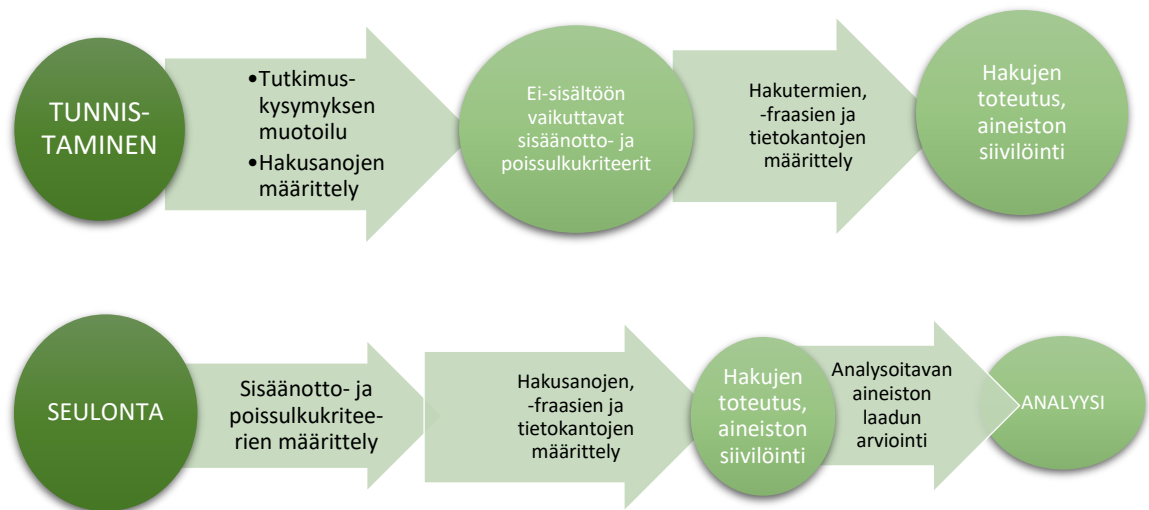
TUNNIS-TAMINEN

•Tutkimus-kysymyksen muotoilu
•Hakusanojen määrittely

Ei-sisältöön vaikuttavat sisäänotto- ja poissulkukriteerit

Hakutermien, -fraasien ja tietokantojen määrittely

Hakujen toteutus, aineiston siivilöinti

SEULONTA

Sisäänotto- ja poissulkukriteerien määrittely

Hakusanojen, -fraasien ja tietokantojen määrittely

Hakujen toteutus, aineiston siivilöinti

Analysoitavan aineiston laadun arviointi

ANALYYSI